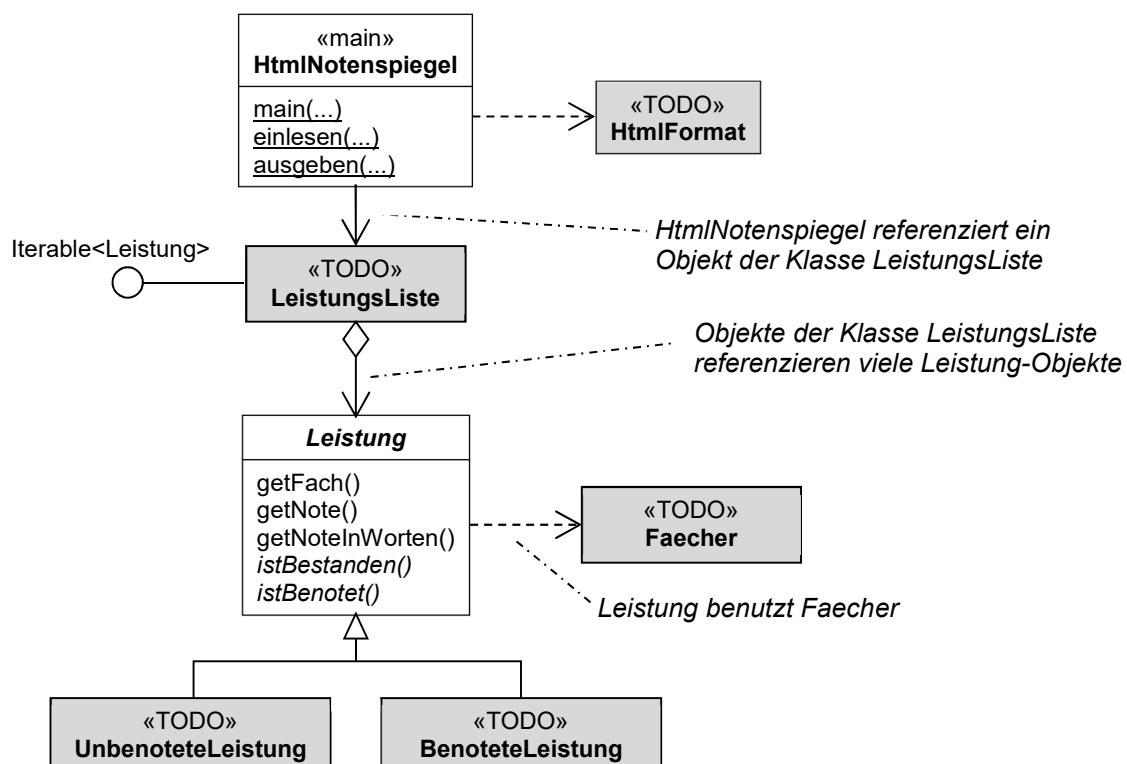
«main»
HtmlNotenspiegel

main(...)
einlesen(...)
ausgeben(...)

«TODO»
HtmlFormat

HtmlNotenspiegel referenziert ein Objekt der Klasse LeistungsListe

Iterable<Leistung>

«TODO»
LeistungsListe

Objekte der Klasse LeistungsListe referenzieren viele Leistung-Objekte

Leistung

getFach()
getNote()
getNoteInWorten()
istBestanden()
istBenotet()

«TODO»
Faecher

Leistung benutzt Faecher

«TODO»
UnbenoteteLeistung

«TODO»
BenoteteLeistung